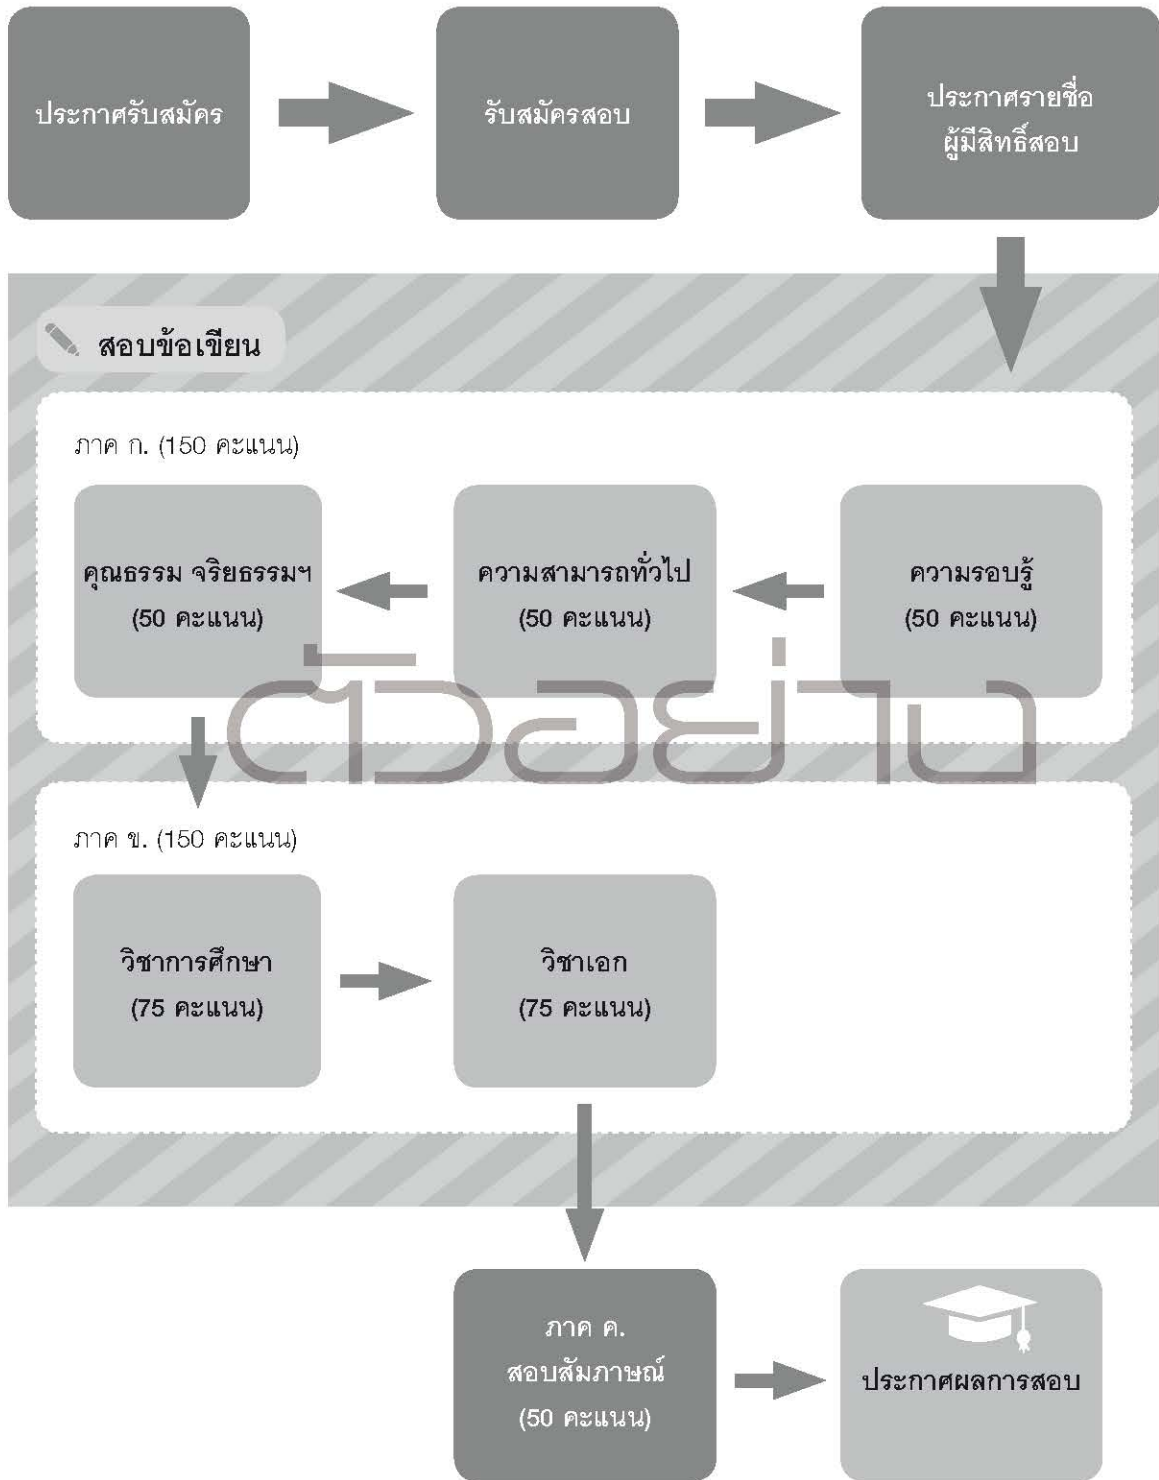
ประกาศรับสมัคร

รับสมัครสอบ

ประกาศรายชื่อ ผู้มีสิทธิ์สอบ

สอบข้อเขียน

ภาค ก. (150 คะแนน)

ความรอบรู้ (50 คะแนน)

ความสามารถทั่วไป (50 คะแนน)

คุณธรรม จริยธรรมฯ (50 คะแนน)

ตัวอย่าง

ภาค ข. (150 คะแนน)

วิชาการศึกษา (75 คะแนน)

วิชาเอก (75 คะแนน)

ภาค ค. สอบสัมภาษณ์ (50 คะแนน)

ประกาศผลการสอบ